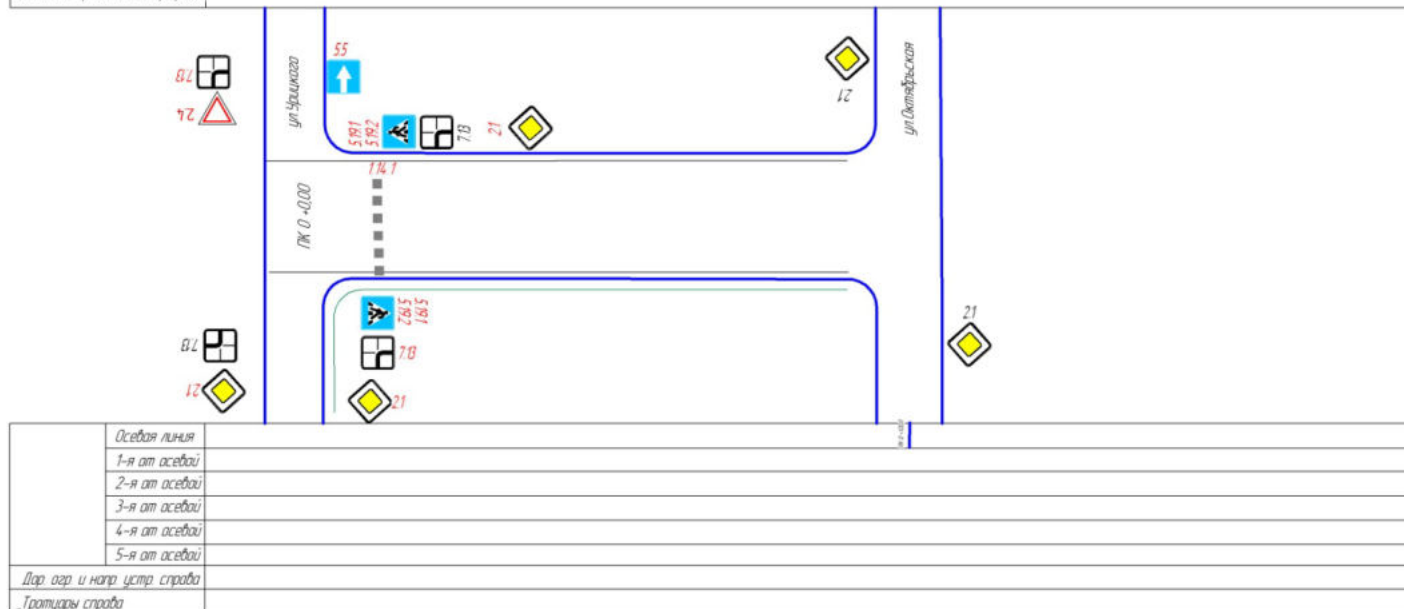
7.18
2.4
ул.Урицкого
5.5
5.19.1
5.19.2
7.13
2.1
2.1
ул.Октябрьская
1.14.1
ПК 0 +0,00
5.19.2
5.19.1
7.18
7.13
2.1
2.1
2.1
Осевая линия
1-я от осевой
2-я от осевой
3-я от осевой
4-я от осевой
5-я от осевой
Дор. огр. и напр. устр. справа
Тротуары справа